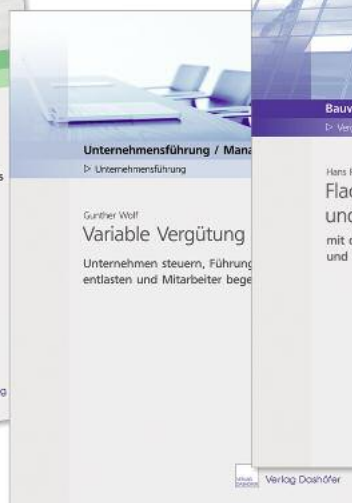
s

g

Unternehmensführung / Mana

▷ Unternehmensführung

Gunther Wolf

Variable Vergütung

Unternehmen steuern, Führung entlasten und Mitarbeiter bege

Bauw

▷ Ver

Hans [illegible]

Flac und

mit c und

Verlag Dashöfer